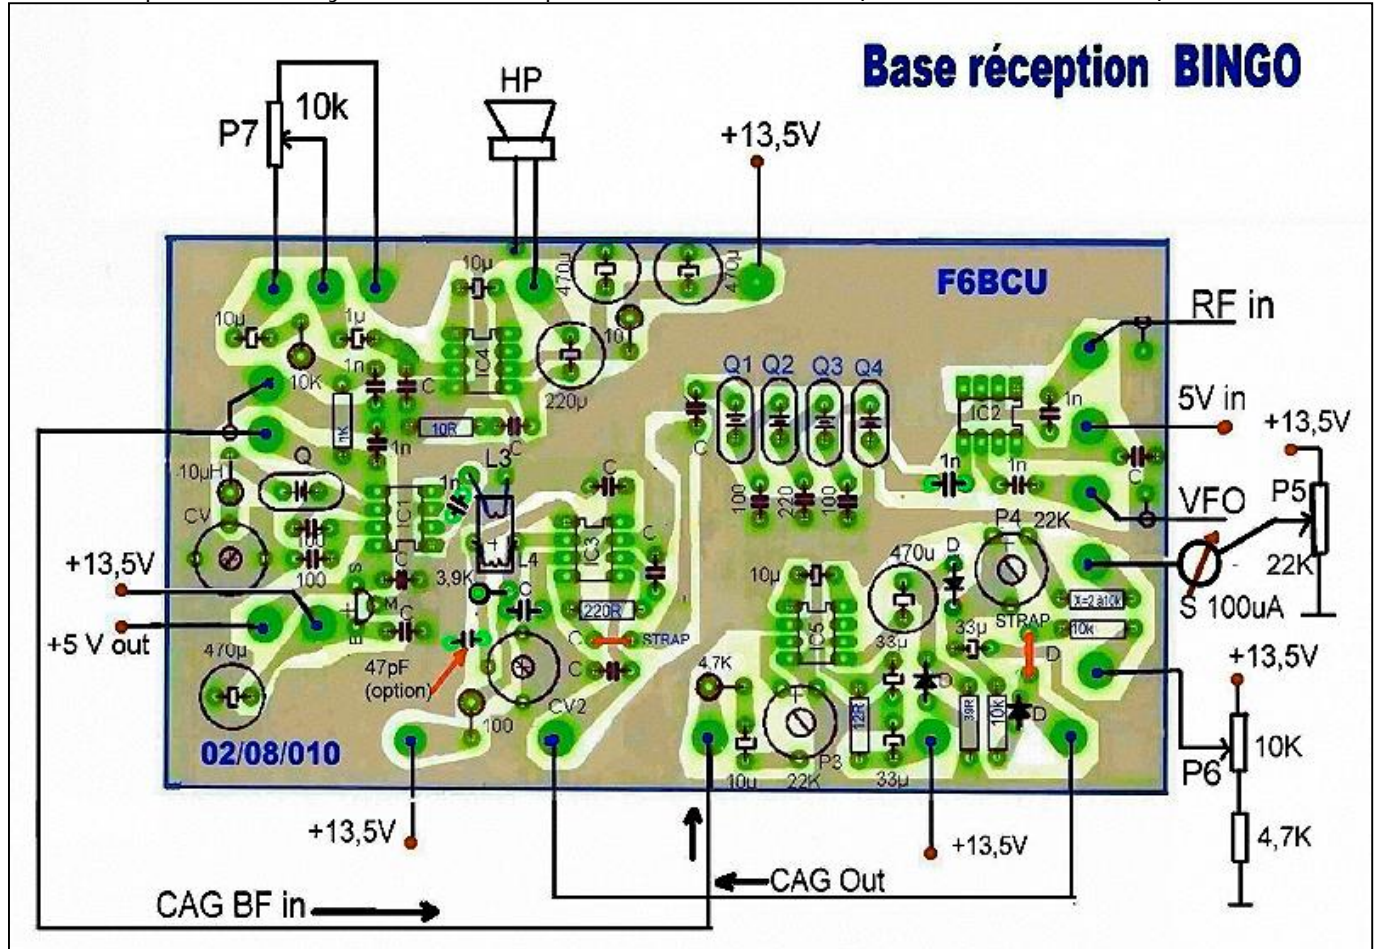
Base réception BINGO

P7
10k
HP
+13,5V
F6BCU
RF in
5V in
+13,5V
VFO
P5
22K
S 100uA
+13,5V
10K
P6
4,7K
+13,5V
+5 V out
+13,5V
+13,5V
CAG BF in
CAG Out
02/08/010

10µ
10µ
1µ
1n
10K
1n
C
1K
1n
10R
C
IC4
470µ
470µ
220µ
10
Q1
Q2
Q3
Q4
C
IC2
1n
C
1n
1n
100
220
100
-10µH
Q
CV
100
100
IC1
C1
1n
L3
L4
C
C
IC3
C
S
E
M
C
3,9K
C
220R
C
STRAP
C
47pF
(option)
470µ
100
CV2
4,7K
10µ
IC5
470u
D
P4 22K
X=2 à10K
10K
33µ
33µ
STRAP
D
D
12R
39R
10K
D
10u
22K
P3
33µ